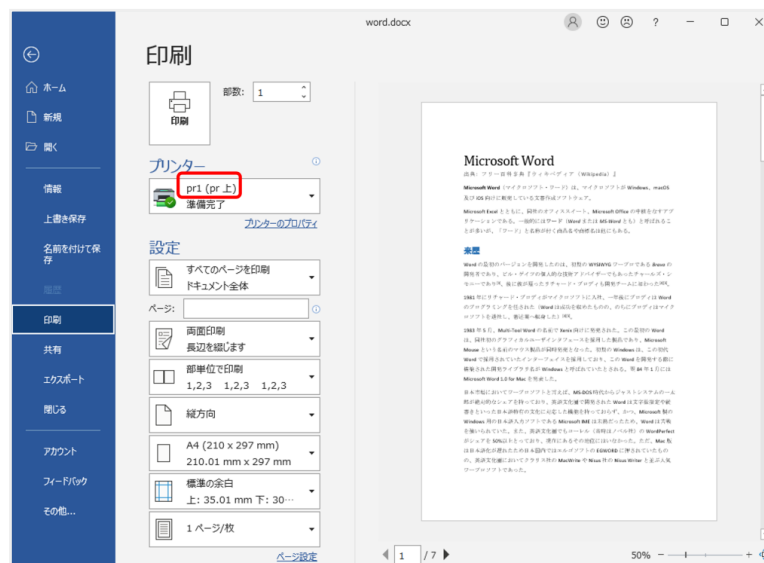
word.docx

? — □ ✕

ホーム
新規
開く
情報
上書き保存
名前を付けて保存
履歴
印刷
共有
エクスポート
閉じる
アカウント
フィードバック
その他...

印刷

部数: 1

印刷

プリンター

pr1 (pr 上)
準備完了

プリンターのプロパティ

設定

すべてのページを印刷
ドキュメント全体

ページ:

両面印刷
長辺を綴じます

部単位で印刷
1,2,3 1,2,3 1,2,3

縦方向

A4 (210 x 297 mm)
210.01 mm x 297 mm

標準の余白
上: 35.01 mm 下: 30...

1 ページ/枚

ページ設定

Microsoft Word

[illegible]

沿革

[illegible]

1 / 7

50%